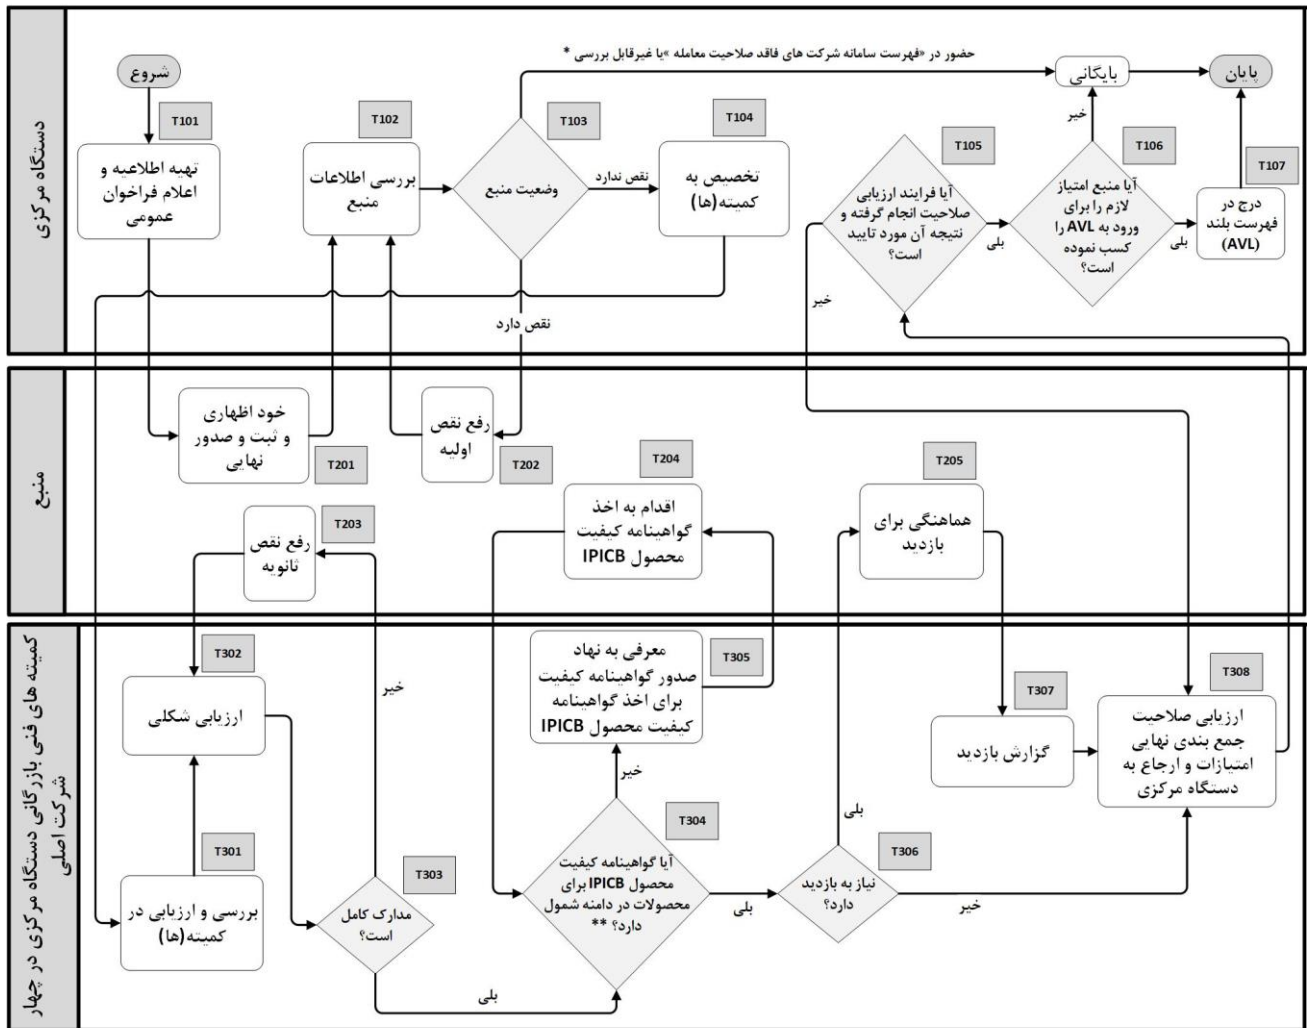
دستگاه مرکزی

حضور در «فهرست سامانه شرکت های فاقد صلاحیت معامله »یا غیرقابل بررسی *

شروع

T101
تهیه اطلاعیه و اعلام فراخوان عمومی

T102
بررسی اطلاعات منبع

T103
وضعیت منبع

نقص ندارد

نقص دارد

T104
تخصیص به کمیته(ها)

بایگانی

پایان

T105
آیا فرایند ارزیابی صلاحیت انجام گرفته و نتیجه آن مورد تایید است؟

بلی

خیر

T106
آیا منبع امتیاز لازم را برای ورود به AVL را کسب نموده است؟

خیر

بلی

T107
درج در فهرست بلند (AVL)

منبع

خود اظهاری و ثبت و صدور نهایی
T201

رفع نقص اولیه
T202

T204
اقدام به اخذ گواهینامه کیفیت محصول IPICB

T205
هماهنگی برای بازدید

T203
رفع نقص ثانویه

کمیته های فنی بازرگانی دستگاه مرکزی در چهار شرکت اصلی

T302
ارزیابی شکلی

خیر

T305
معرفی به نهاد صدور گواهینامه کیفیت برای اخذ گواهینامه کیفیت محصول IPICB

خیر

T307
گزارش بازدید

T308
ارزیابی صلاحیت جمع بندی نهایی امتیازات و ارجاع به دستگاه مرکزی

T301
بررسی و ارزیابی در کمیته(ها)

T303
مدارک کامل است؟

T304
آیا گواهینامه کیفیت محصول IPICB برای محصولات در دامنه شمول دارد؟ **

بلی

بلی

T306
نیاز به بازدید دارد؟

بلی

خیر